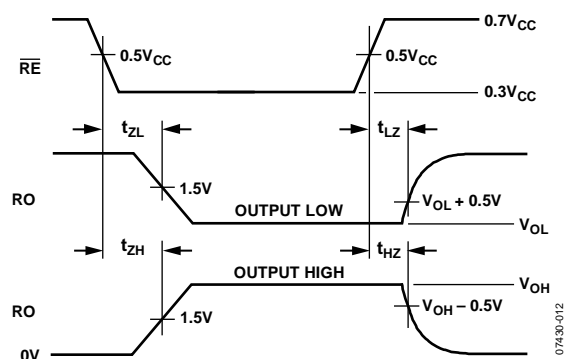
$\overline{RE}$

$0.5V_{CC}$

$0.5V_{CC}$

$0.7V_{CC}$

$0.3V_{CC}$

$t_{ZL}$

$t_{LZ}$

RO

1.5V

OUTPUT LOW

$V_{OL} + 0.5V$

$V_{OL}$

$t_{ZH}$

$t_{HZ}$

OUTPUT HIGH

$V_{OH}$

RO

1.5V

$V_{OH} – 0.5V$

0V

07430-012